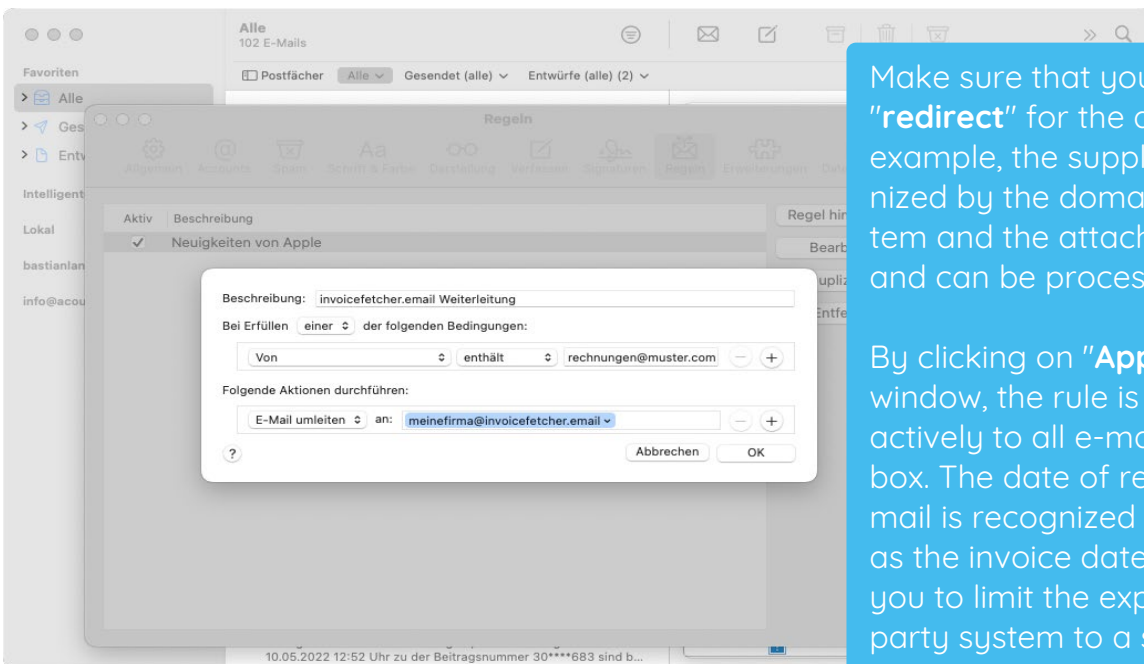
Alle
102 E-Mails

Postfächer Alle Gesendet (alle) Entwürfe (alle) (2)

Favoriten
Alle
Ges
Entw
Intelligent
Lokal
bastianlan
info@acou

Regeln

Allgemein Accounts Spam Schrift & Farbe Darstellung Verfassen Signaturen Regeln Erweiterungen

Aktiv Beschreibung
✓ Neuigkeiten von Apple

Regel hi
Bearb
upliz
Entfe

Beschreibung: invoicefetcher.email Weiterleitung
Bei Erfüllen einer der folgenden Bedingungen:
Von enthält rechnungen@muster.com
Folgende Aktionen durchführen:
E-Mail umleiten an: meinefirma@invoicefetcher.email
?
Abbrechen OK

10.05.2022 12:52 Uhr zu der Beitragsnummer 30****683 sind b...

Make sure that you "**redirect**" for the example, the suppl nized by the doma tem and the attach and can be proces

By clicking on "**App** window, the rule is actively to all e-ma box. The date of re mail is recognized as the invoice date you to limit the exp party system to a